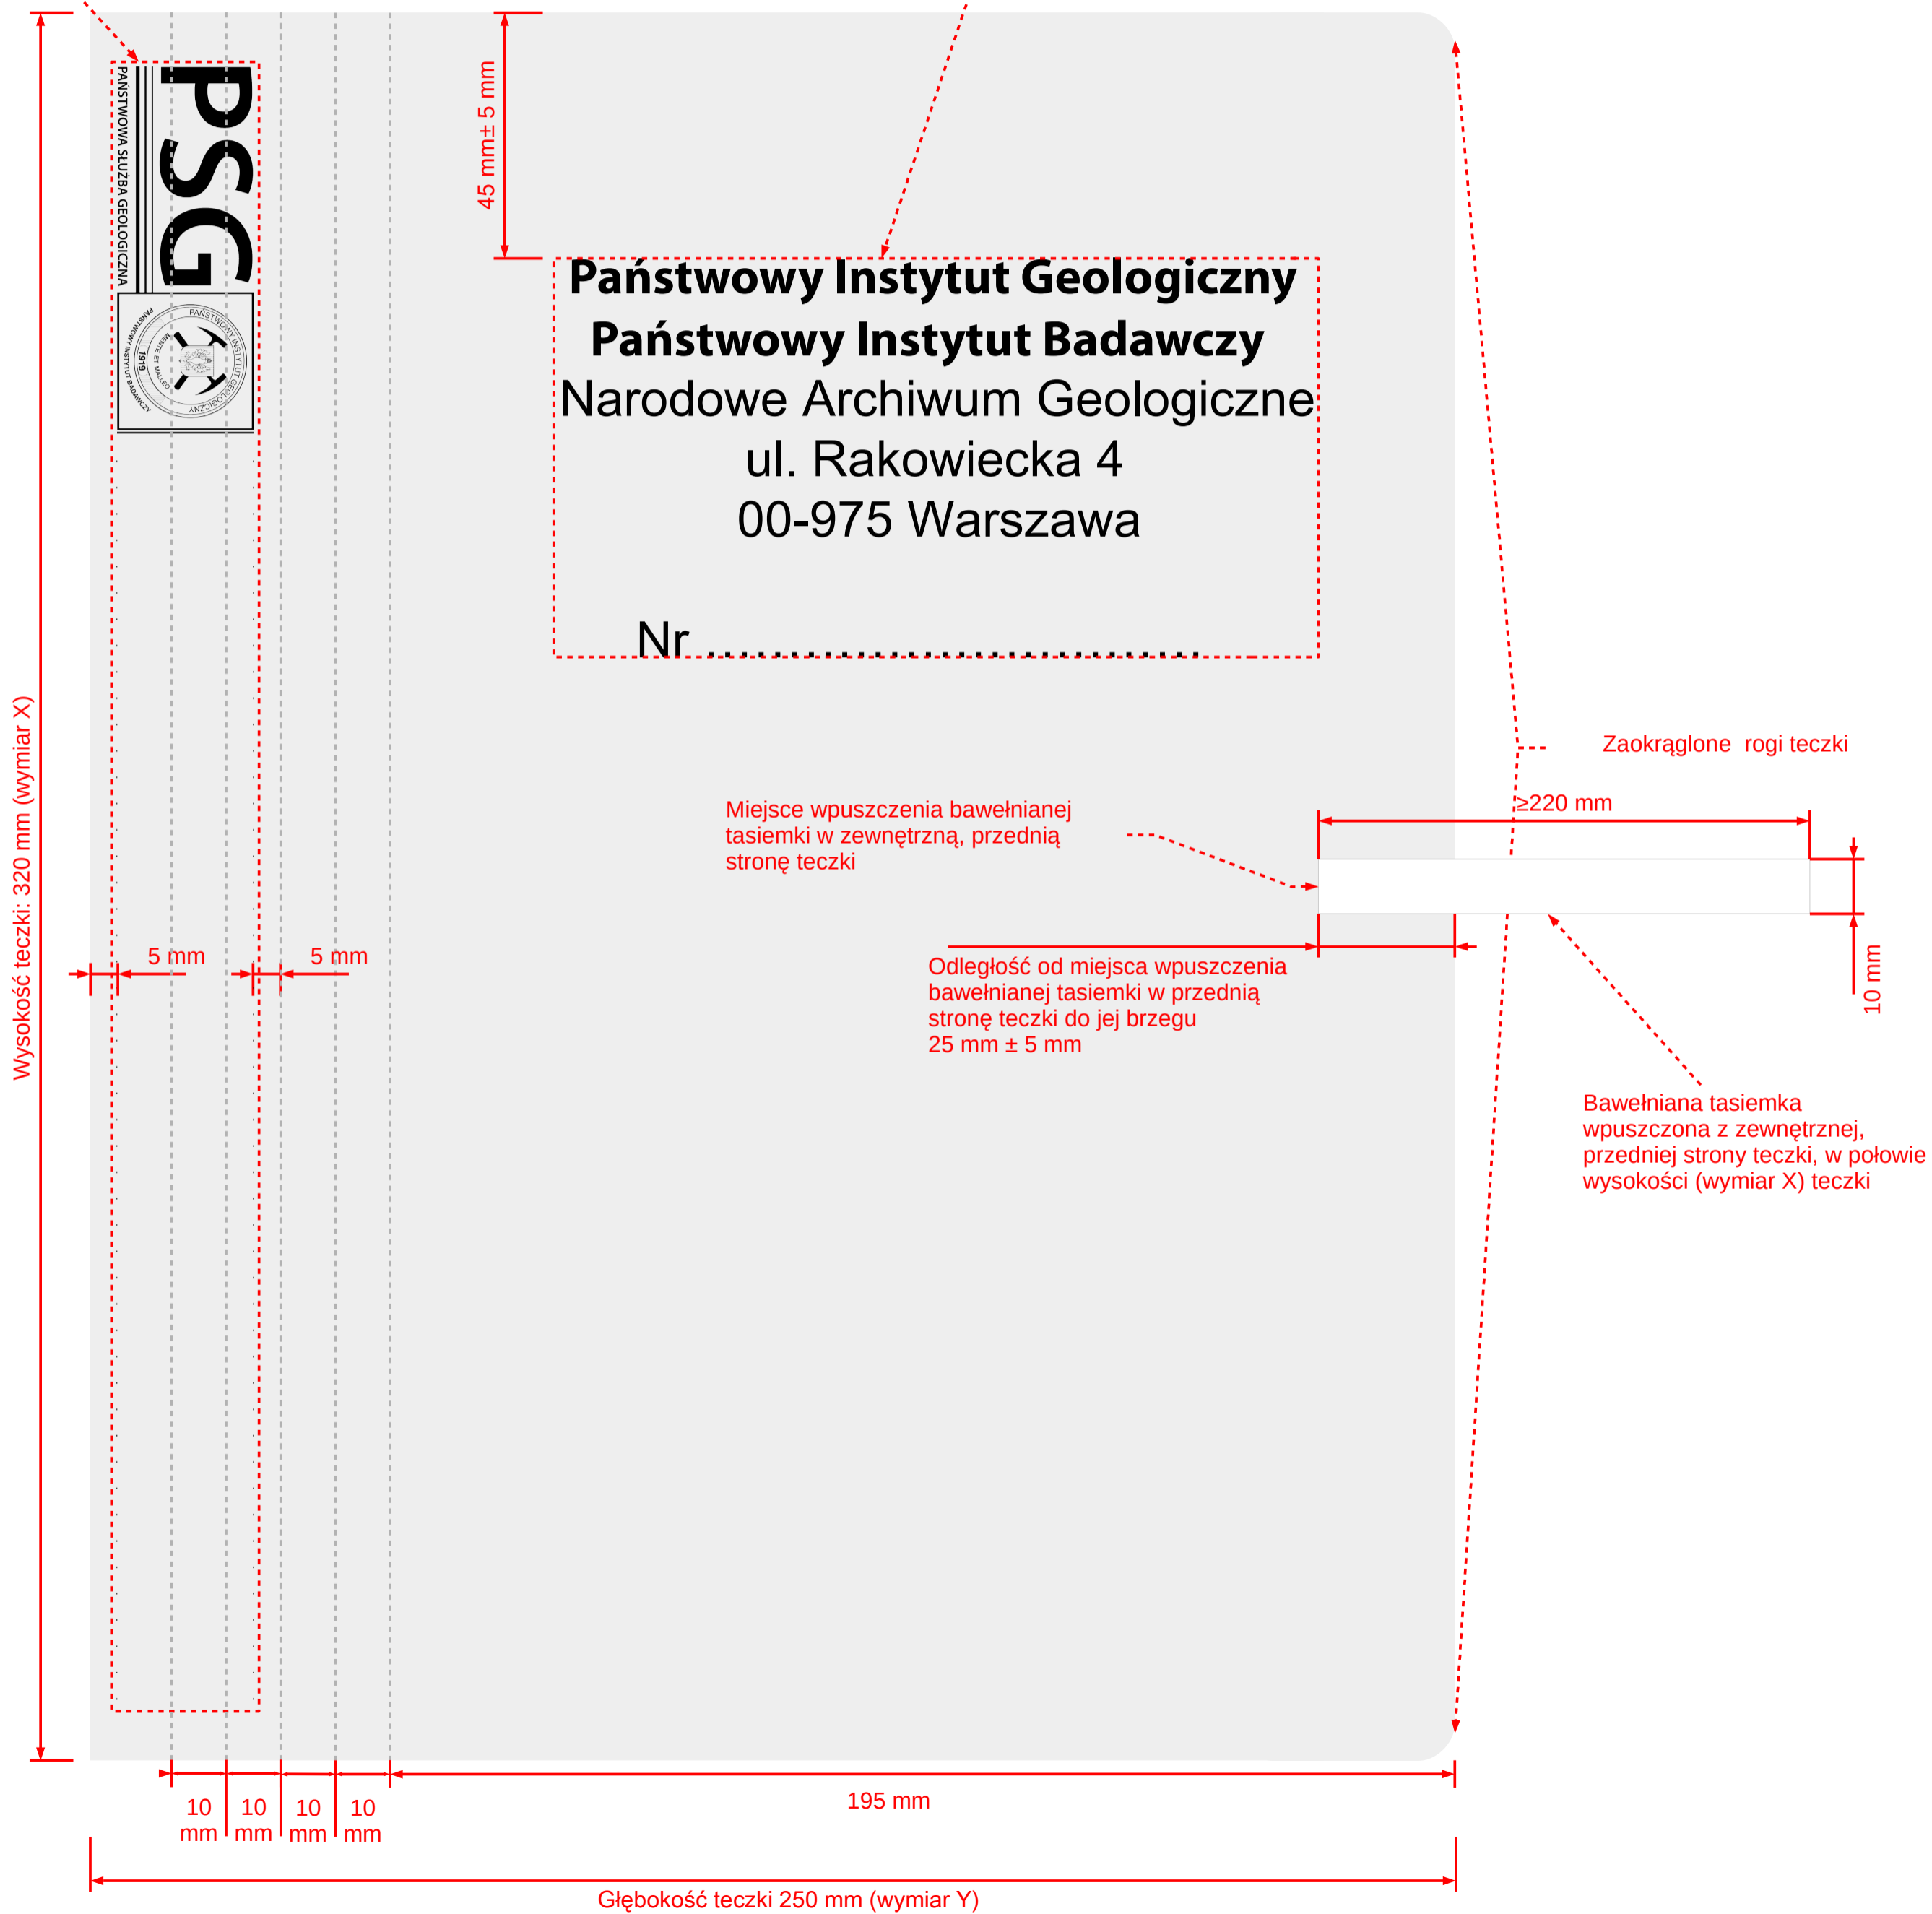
PAŃSTWOWA SŁUŻBA GEOLOGICZNA

PSG

PAŃSTWOWY INSTYTUT GEOLOGICZNY
PAŃSTWOWY INSTYTUT BADAWCZY
1919
MENTE ET MALLEO

45 mm± 5 mm

Państwowy Instytut Geologiczny
Państwowy Instytut Badawczy
Narodowe Archiwum Geologiczne
ul. Rakowiecka 4
00-975 Warszawa

Nr ..............................

Zaokrąglone rogi teczki

≥220 mm

Miejsce wpuszczenia bawełnianej tasiemki w zewnętrzną, przednią stronę teczki

5 mm

5 mm

Odległość od miejsca wpuszczenia bawełnianej tasiemki w przednią stronę teczki do jej brzegu 25 mm ± 5 mm

10 mm

Bawełniana tasiemka wpuszczona z zewnętrznej, przedniej strony teczki, w połowie wysokości (wymiar X) teczki

Wysokość teczki: 320 mm (wymiar X)

10 mm

10 mm

10 mm

10 mm

195 mm

Głębokość teczki 250 mm (wymiar Y)